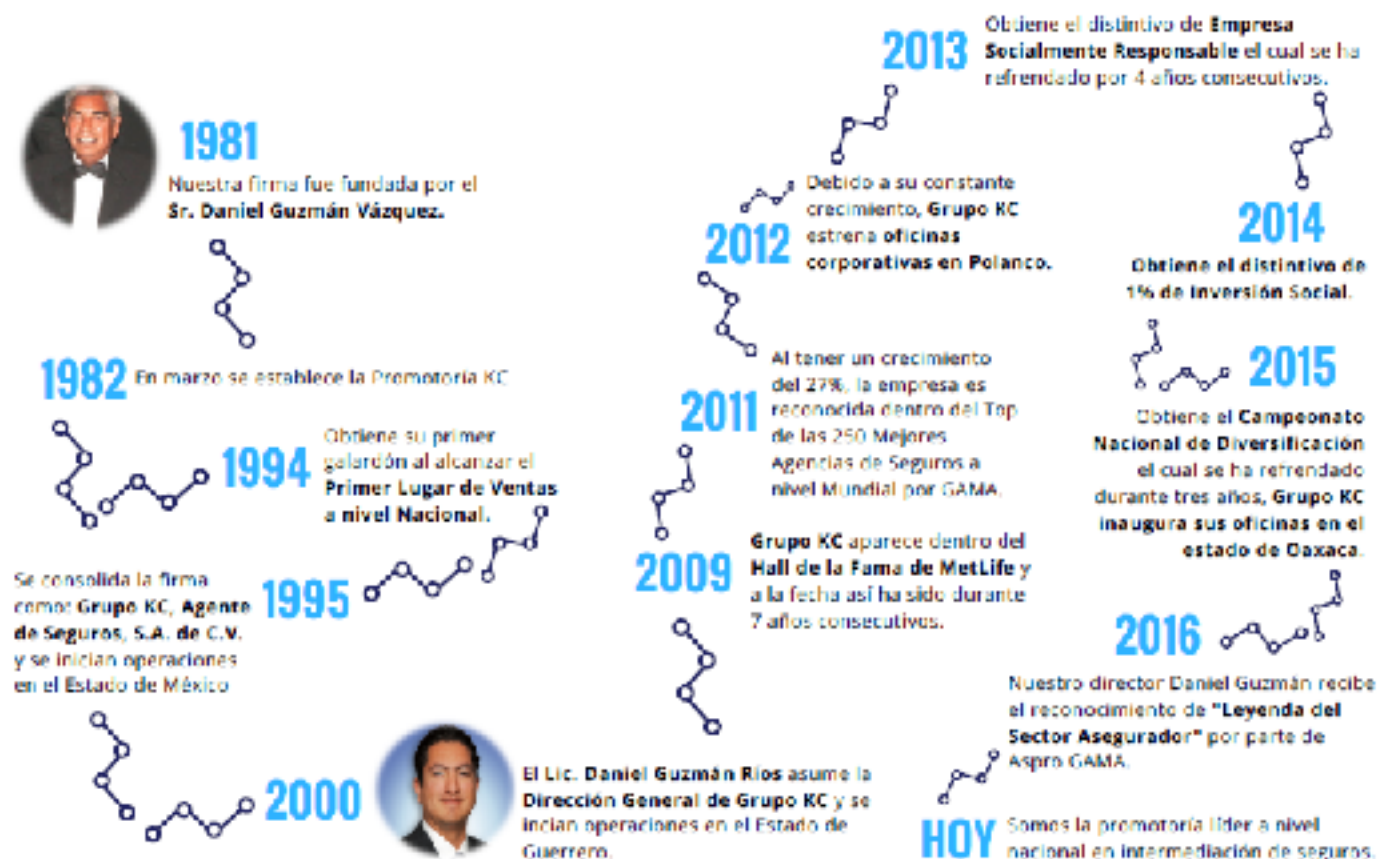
1981
Nuestra firma fue fundada por el Sr. Daniel Guzmán Vázquez.

1982 En marzo se establece la Promotoría KC

1994
Obtiene su primer galardón al alcanzar el Primer Lugar de Ventas a nivel Nacional.

1995
Se consolida la firma como: Grupo KC, Agente de Seguros, S.A. de C.V. y se inician operaciones en el Estado de México

2000
El Lic. Daniel Guzmán Ríos asume la Dirección General de Grupo KC y se incian operaciones en el Estado de Guerrero.

2009
Grupo KC aparece dentro del Hall de la Fama de MetLife y a la fecha así ha sido durante 7 años consecutivos.

2011
Al tener un crecimiento del 27%, la empresa es reconocida dentro del Top de las 250 Mejores Agencias de Seguros a nivel Mundial por GAMA.

2012
Debido a su constante crecimiento, Grupo KC estrena oficinas corporativas en Polanco.

2013
Obtiene el distintivo de Empresa Socialmente Responsable el cual se ha refrendado por 4 años consecutivos.

2014
Obtiene el distintivo de 1% de Inversión Social.

2015
Obtiene el Campeonato Nacional de Diversificación el cual se ha refrendado durante tres años, Grupo KC inaugura sus oficinas en el estado de Oaxaca.

2016
Nuestro director Daniel Guzmán recibe el reconocimiento de "Leyenda del Sector Asegurador" por parte de Aspro GAMA.

HOY
Somos la promotoría líder a nivel nacional en intermediación de seguros.